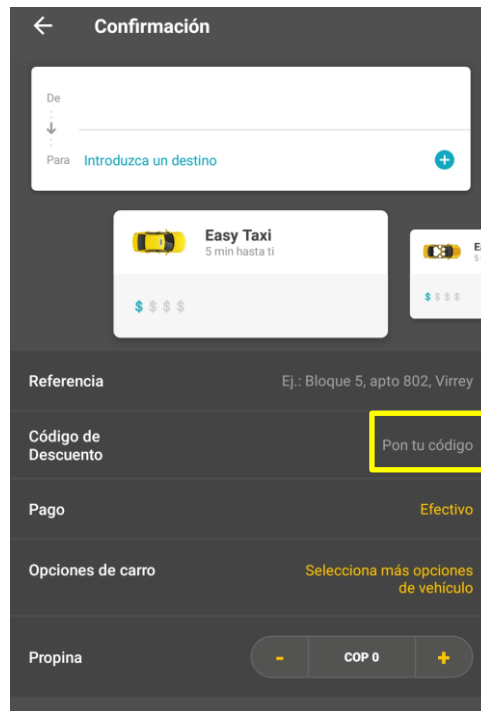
← Confirmación

De

Para Introduzca un destino

Easy Taxi
5 min hasta ti

$ $ $ $

E
5

$ $ $ $

Referencia
Ej.: Bloque 5, apto 802, Virrey

Código de Descuento
Pon tu código

Pago
Efectivo

Opciones de carro
Selecciona más opciones de vehículo

Propina
- COP 0 +